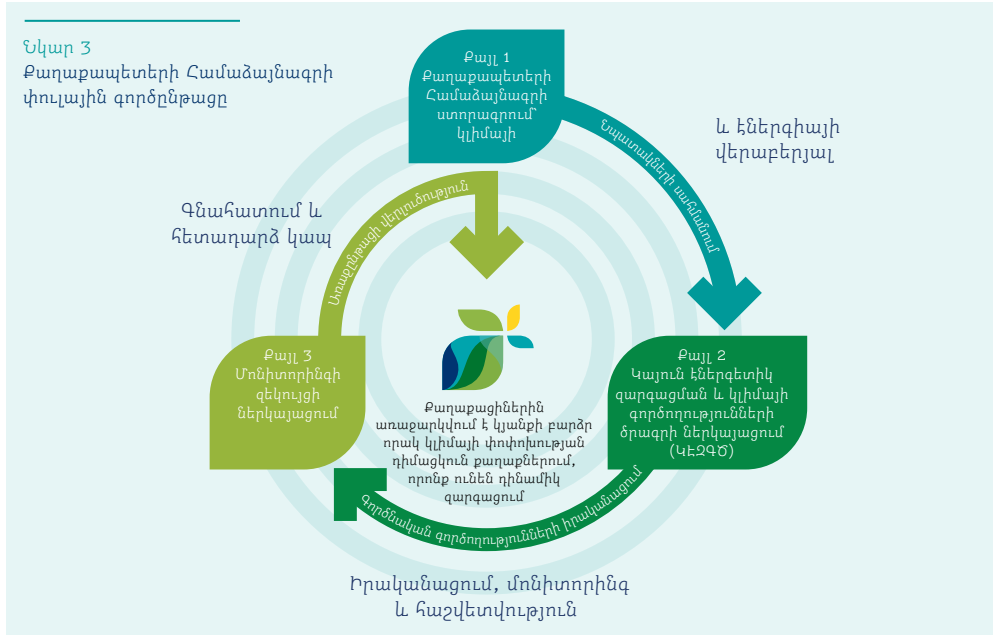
Նկար 3
Քաղաքապետերի Համաձայնագրի փուլային գործընթացը

Քայլ 1
Քաղաքապետերի Համաձայնագրի ստորագրում կլիմայի

և էներգիայի վերաբերյալ

Նպատակների սահմանում

Գնահատում և հետադարձ կապ

Առաջընթացի վերլուծություն

Քայլ 3
Մոնիտորինգի զեկույցի ներկայացում

Քաղաքացիներին առաջարկվում է կյանքի բարձր որակ կլիմայի փոփոխության դիմացկուն քաղաքներում, որոնք ունեն դինամիկ զարգացում

Քայլ 2
Կայուն էներգետիկ զարգացման և կլիմայի գործողությունների ծրագրի ներկայացում (ԿԷԶԳԾ)

Գործնական գործողությունների իրականացում

Իրականացում, մոնիտորինգ և հաշվետվություն